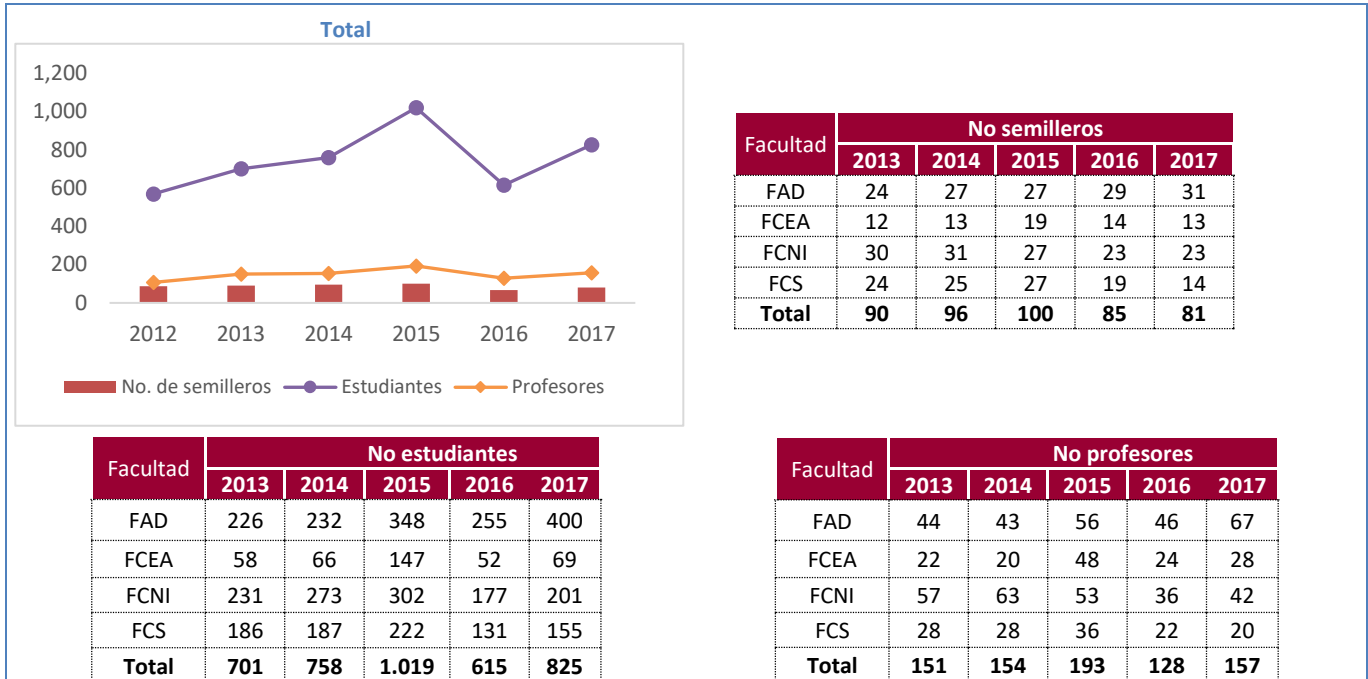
Total

1,200
1,000
800
600
400
200
0

2012 2013 2014 2015 2016 2017

No. de semilleros  Estudiantes  Profesores

| Facultad | No semilleros | | | | |
|---|---|---|---|---|---|
| | 2013 | 2014 | 2015 | 2016 | 2017 |
| FAD | 24 | 27 | 27 | 29 | 31 |
| FCEA | 12 | 13 | 19 | 14 | 13 |
| FCNI | 30 | 31 | 27 | 23 | 23 |
| FCS | 24 | 25 | 27 | 19 | 14 |
| Total | 90 | 96 | 100 | 85 | 81 |

| Facultad | No estudiantes | | | | |
|---|---|---|---|---|---|
| | 2013 | 2014 | 2015 | 2016 | 2017 |
| FAD | 226 | 232 | 348 | 255 | 400 |
| FCEA | 58 | 66 | 147 | 52 | 69 |
| FCNI | 231 | 273 | 302 | 177 | 201 |
| FCS | 186 | 187 | 222 | 131 | 155 |
| Total | 701 | 758 | 1.019 | 615 | 825 |

| Facultad | No profesores | | | | |
|---|---|---|---|---|---|
| | 2013 | 2014 | 2015 | 2016 | 2017 |
| FAD | 44 | 43 | 56 | 46 | 67 |
| FCEA | 22 | 20 | 48 | 24 | 28 |
| FCNI | 57 | 63 | 53 | 36 | 42 |
| FCS | 28 | 28 | 36 | 22 | 20 |
| Total | 151 | 154 | 193 | 128 | 157 |